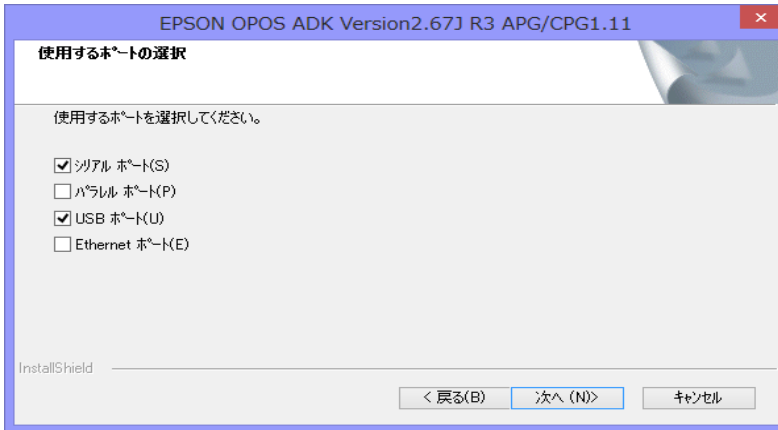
EPSON OPOS ADK Version2.67J R3 APG/CPG1.11

使用するﾎﾟｰﾄの選択

使用するﾎﾟｰﾄを選択してください。

☑ ｼﾘｱﾙ ﾎﾟｰﾄ(S)
☐ ﾊﾟﾗﾚﾙ ﾎﾟｰﾄ(P)
☑ USB ﾎﾟｰﾄ(U)
☐ Ethernet ﾎﾟｰﾄ(E)

InstallShield

< 戻る(B) | 次へ (N)> | ｷｬﾝｾﾙ